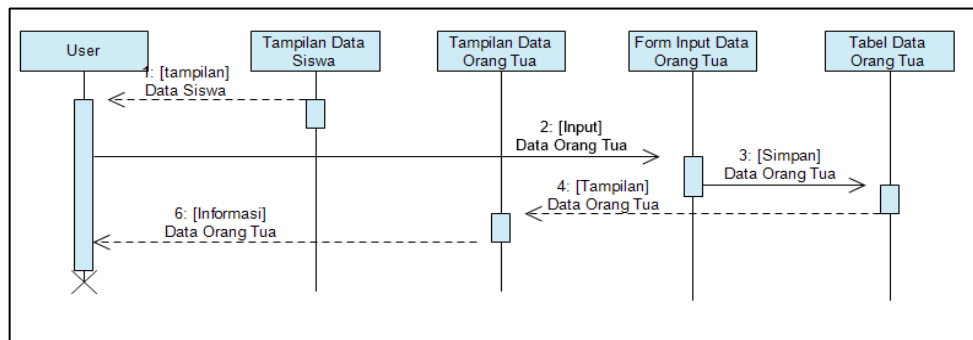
User

Tampilan Data Siswa

Tampilan Data Orang Tua

Form Input Data Orang Tua

Tabel Data Orang Tua

1: [tampilan] Data Siswa

2: [Input] Data Orang Tua

3: [Simpan] Data Orang Tua

4: [Tampilan] Data Orang Tua

6: [Informasi] Data Orang Tua